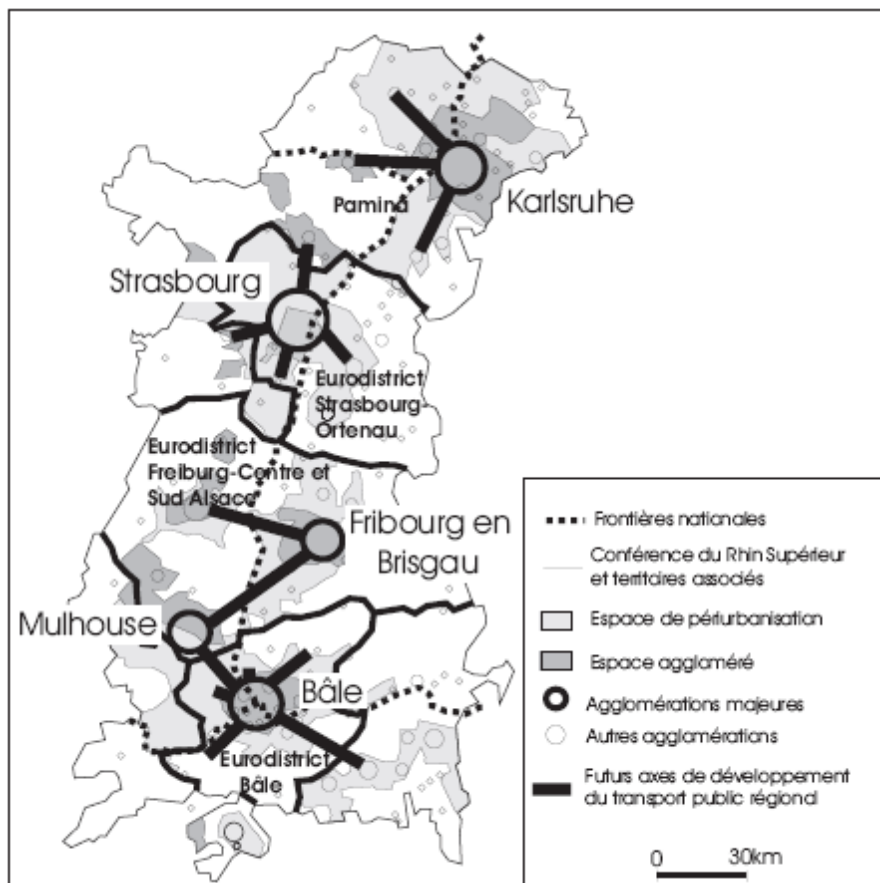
Pamina
Karlsruhe
Strasbourg
Eurodistrict Strasbourg-Ortenau
Eurodistrict Freiburg-Centre et Sud Alsace
Fribourg en Brisgau
Mulhouse
Bâle
Eurodistrict Bâle

Frontières nationales
Conférence du Rhin Supérieur et territoires associés
Espace de périurbanisation
Espace aggloméré
Agglomérations majeures
Autres agglomérations
Futurs axes de développement du transport public régional
0 30km